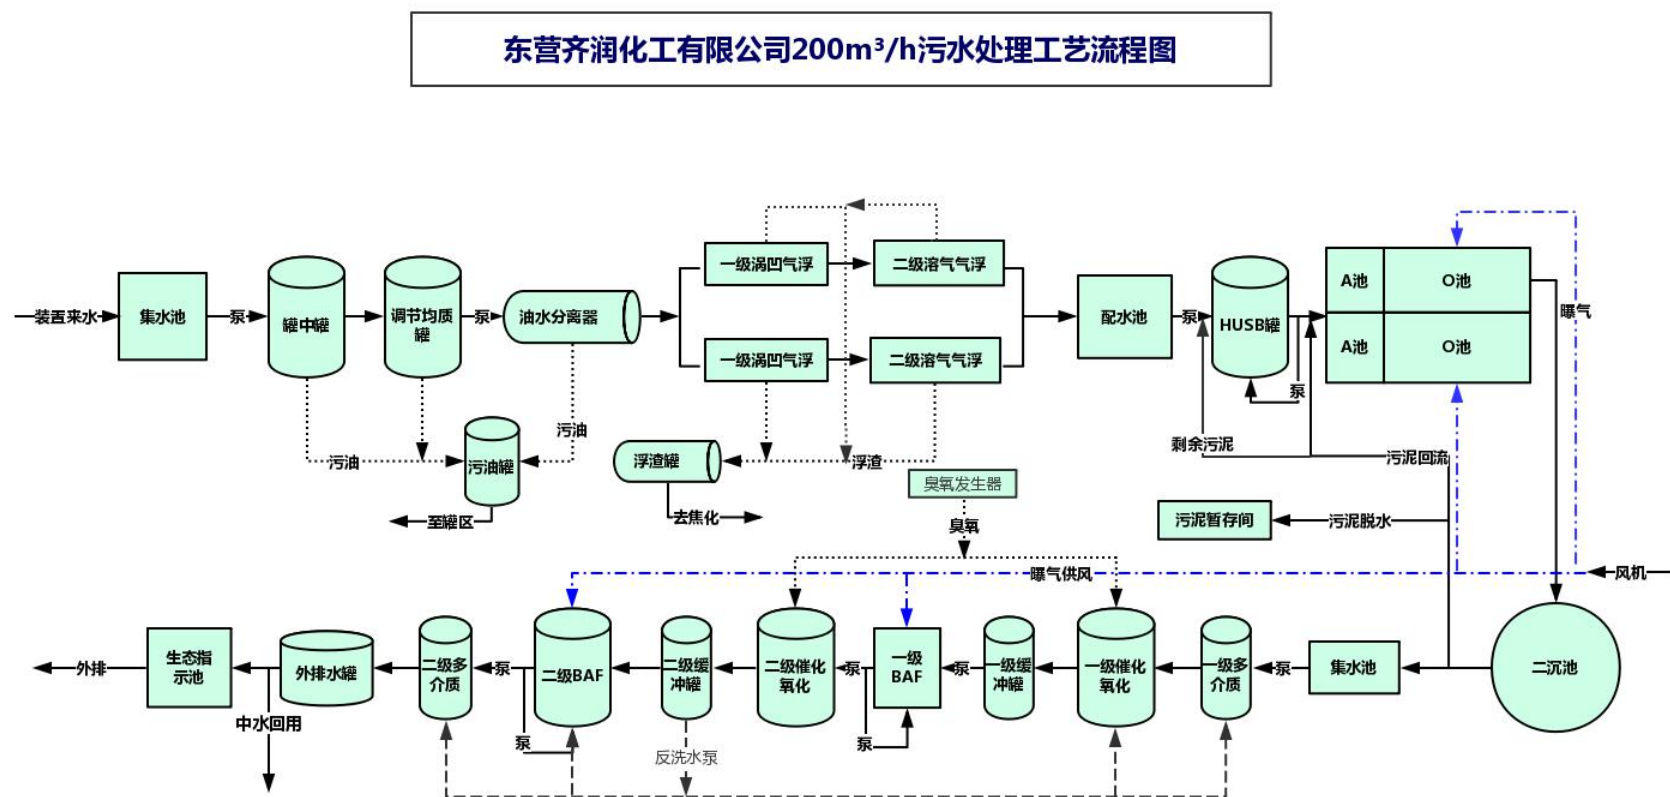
东营齐润化工有限公司200m³/h污水处理工艺流程图

装置来水
集水池
泵
罐中罐
调节均质罐
泵
油水分离器
一级涡凹气浮
二级溶气气浮
一级涡凹气浮
二级溶气气浮
配水池
泵
HUSB罐
泵
A池
O池
A池
O池
曝气
污油
污油
污油罐
至罐区
浮渣罐
去焦化
浮渣
臭氧发生器
臭氧
剩余污泥
污泥回流
污泥暂存间
污泥脱水
曝气供风
风机
外排
生态指示池
外排水罐
中水回用
二级多介质
泵
二级BAF
泵
二级缓冲罐
反洗水泵
二级催化氧化
泵
一级BAF
泵
泵
一级缓冲罐
一级催化氧化
一级多介质
泵
集水池
二沉池